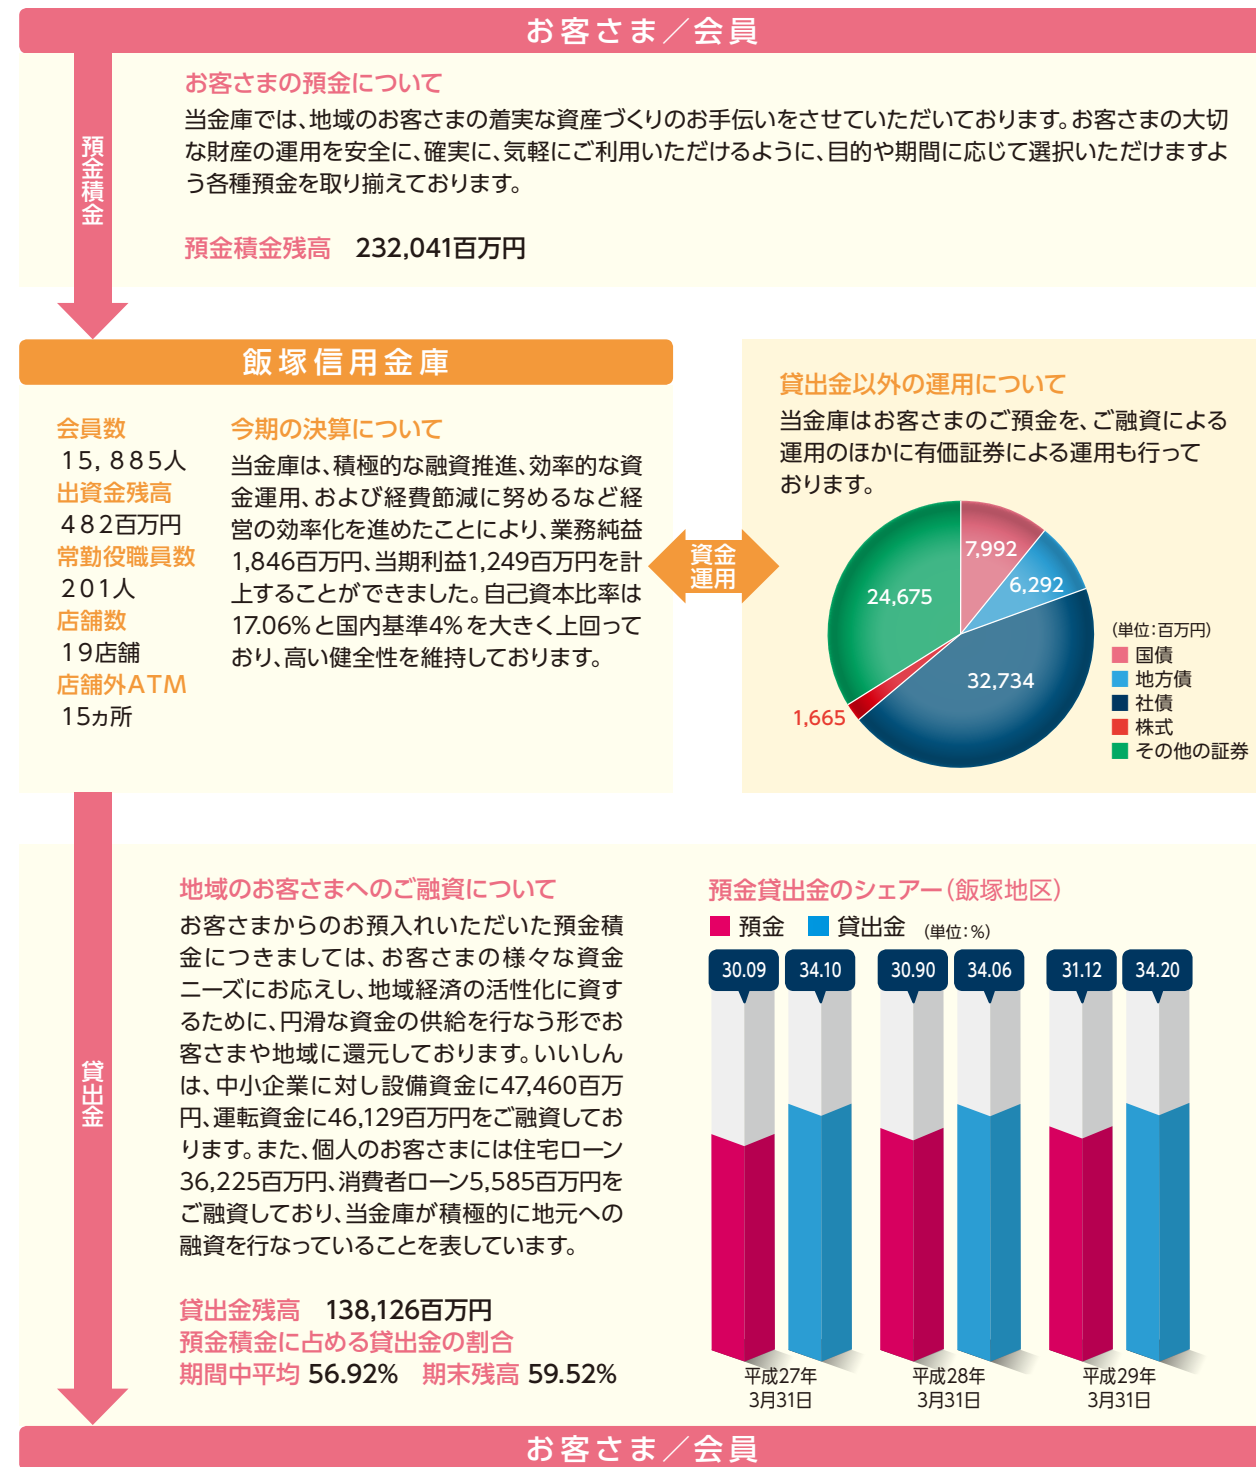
お客さま／会員

預金積金

お客さまの預金について

当金庫では、地域のお客さまの着実な資産づくりのお手伝いをさせていただいております。お客さまの大切な財産の運用を安全に、確実に、気軽にご利用いただけるように、目的や期間に応じて選択いただけますよう各種預金を取り揃えております。

預金積金残高　232,041百万円

飯塚信用金庫

会員数
15,885人
出資金残高
482百万円
常勤役職員数
201人
店舗数
19店舗
店舗外ATM
15ヵ所

今期の決算について

当金庫は、積極的な融資推進、効率的な資金運用、および経費節減に努めるなど経営の効率化を進めたことにより、業務純益1,846百万円、当期利益1,249百万円を計上することができました。自己資本比率は17.06%と国内基準4%を大きく上回っており、高い健全性を維持しております。

資金運用

貸出金以外の運用について

当金庫はお客さまのご預金を、ご融資による運用のほかに有価証券による運用も行っております。

7,992
6,292
24,675
32,734
1,665

(単位:百万円)
国債
地方債
社債
株式
その他の証券

貸出金

地域のお客さまへのご融資について

お客さまからのお預入れいただいた預金積金につきましては、お客さまの様々な資金ニーズにお応えし、地域経済の活性化に資するために、円滑な資金の供給を行なう形でお客さまや地域に還元しております。いいしんは、中小企業に対し設備資金に47,460百万円、運転資金に46,129百万円をご融資しております。また、個人のお客さまには住宅ローン36,225百万円、消費者ローン5,585百万円をご融資しており、当金庫が積極的に地元への融資を行なっていることを表しています。

貸出金残高　138,126百万円
預金積金に占める貸出金の割合
期間中平均 56.92%　期末残高 59.52%

預金貸出金のシェアー(飯塚地区)
預金　貸出金　(単位:%)

30.09　34.10　30.90　34.06　31.12　34.20

平成27年3月31日
平成28年3月31日
平成29年3月31日

お客さま／会員